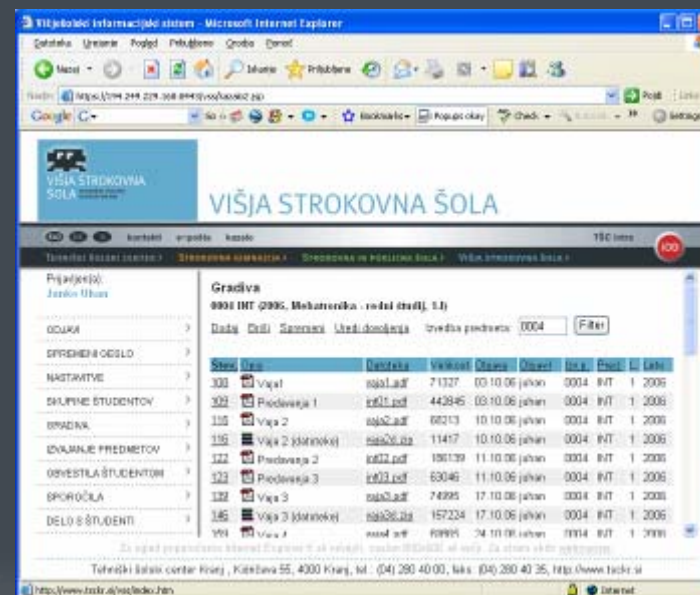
Višješolski informacijski sistem - Microsoft Internet Explorer

Datoteka Urejanje Pogled Priljubljeno Orodja Pomoč

Nazaj Iskanje Priljubljeno

Naslov http://194.249.229.168:8443/vss/kazalo2.jsp Pojdi

Google G- Go Bookmarks Popups okay Check Settings

VIŠJA STROKOVNA ŠOLA

VIŠJA STROKOVNA ŠOLA

kontakt e-pošta kazalo TŠC Intra

Tehniški šolski center › Strokovna gimnazija › Strokovna in poklicna šola › Višja strokovna šola ›

Prijavljen(a): Janko Uhan

ODJAVA

SPREMENI GESLO

NASTAVITVE

SKUPINE ŠTUDENTOV

GRADIVA

IZVAJANJE PREDMETOV

OBVESTILA ŠTUDENTOM

SPOROČILA

DELO S ŠTUDENTI

Gradiva

0004 INT (2006, Mehatronika - redni študij, 1.l)

Dodaj Briši Spremeni Uredi dovoljenja Izvedba predmeta: 0004 Filter

| Šifra | Opis | Datoteka | Velikost | Objava | Objavil | Izv.p. | Pred. | L. | Leto |
|---|---|---|---|---|---|---|---|---|---|
| 100 | Vaja1 | vaja1.pdf | 71327 | 03.10.06 | juhan | 0004 | INT | 1 | 2006 |
| 109 | Predavanja 1 | int01.pdf | 442845 | 03.10.06 | juhan | 0004 | INT | 1 | 2006 |
| 110 | Vaja 2 | vaja2.pdf | 88213 | 10.10.06 | juhan | 0004 | INT | 1 | 2006 |
| 115 | Vaja 2 (datoteke) | vaja2d.zip | 11417 | 10.10.06 | juhan | 0004 | INT | 1 | 2006 |
| 122 | Predavanja 2 | int02.pdf | 186139 | 11.10.06 | juhan | 0004 | INT | 1 | 2006 |
| 123 | Predavanja 3 | int03.pdf | 63046 | 11.10.06 | juhan | 0004 | INT | 1 | 2006 |
| 138 | Vaja 3 | vaja3.pdf | 74995 | 17.10.06 | juhan | 0004 | INT | 1 | 2006 |
| 145 | Vaja 3 (datoteke) | vaja3d.zip | 157224 | 17.10.06 | juhan | 0004 | INT | 1 | 2006 |
| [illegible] | Vaja 4 | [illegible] | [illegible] | 24.10.06 | juhan | 0004 | INT | 1 | 2006 |

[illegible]

Tehniški šolski center Kranj , Kidričeva 55, 4000 Kranj, tel.: (04) 280 40 00, faks: (04) 280 40 35, http://www.tsckr.si

http://www.tsckr.si/vss/index.htm Internet